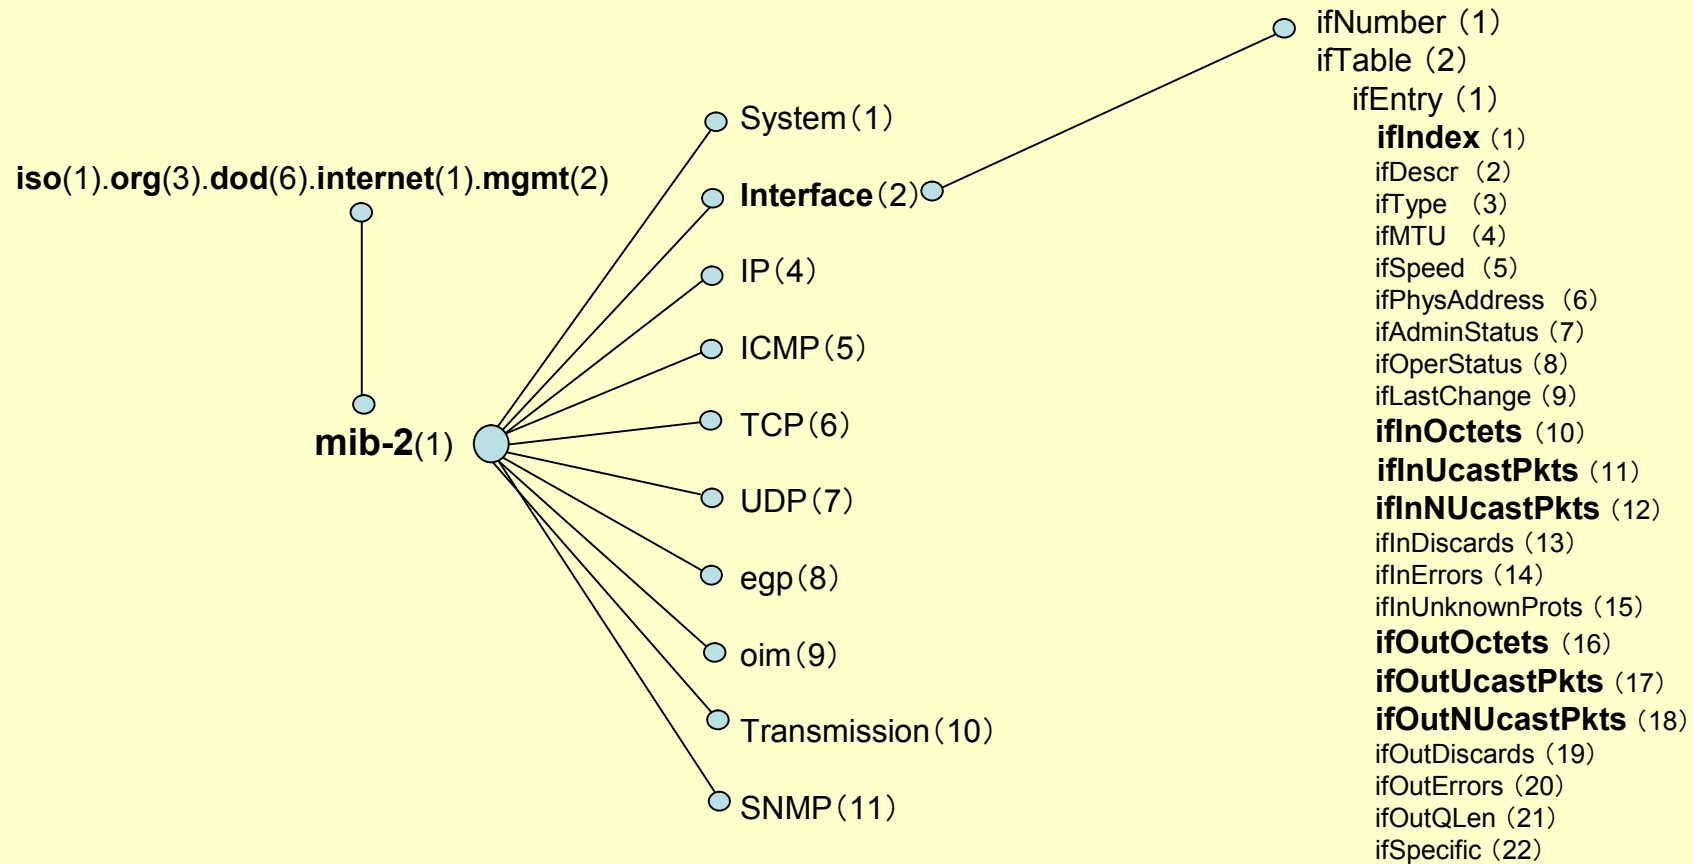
iso(1).org(3).dod(6).internet(1).mgmt(2)

mib-2(1)

System（1）
Interface（2）
IP（4）
ICMP（5）
TCP（6）
UDP（7）
egp（8）
oim（9）
Transmission（10）
SNMP（11）

ifNumber（1）
ifTable（2）
ifEntry（1）
ifIndex（1）
ifDescr（2）
ifType（3）
ifMTU（4）
ifSpeed（5）
ifPhysAddress（6）
ifAdminStatus（7）
ifOperStatus（8）
ifLastChange（9）
ifInOctets（10）
ifInUcastPkts（11）
ifInNUcastPkts（12）
ifInDiscards（13）
ifInErrors（14）
ifInUnknownProts（15）
ifOutOctets（16）
ifOutUcastPkts（17）
ifOutNUcastPkts（18）
ifOutDiscards（19）
ifOutErrors（20）
ifOutQLen（21）
ifSpecific（22）